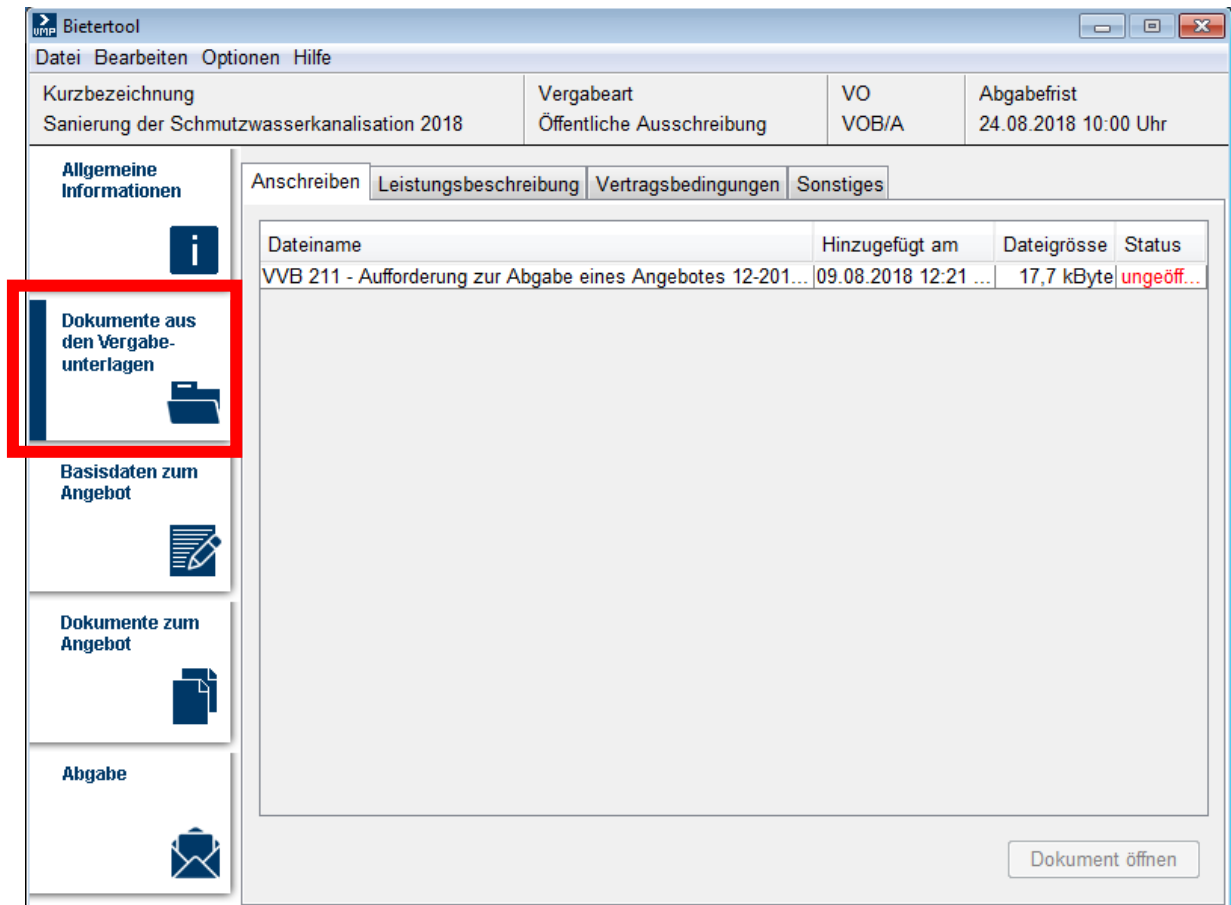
Bietertool

Datei Bearbeiten Optionen Hilfe

| Kurzbezeichnung | Vergabeart | VO | Abgabefrist |
|---|---|---|---|
| Sanierung der Schmutzwasserkanalisation 2018 | Öffentliche Ausschreibung | VOB/A | 24.08.2018 10:00 Uhr |

Allgemeine Informationen

Dokumente aus den Vergabeunterlagen

Basisdaten zum Angebot

Dokumente zum Angebot

Abgabe

Anschreiben | Leistungsbeschreibung | Vertragsbedingungen | Sonstiges

| Dateiname | Hinzugefügt am | Dateigrösse | Status |
|---|---|---|---|
| VVB 211 - Aufforderung zur Abgabe eines Angebotes 12-201... | 09.08.2018 12:21 ... | 17,7 kByte | ungeöff... |

Dokument öffnen